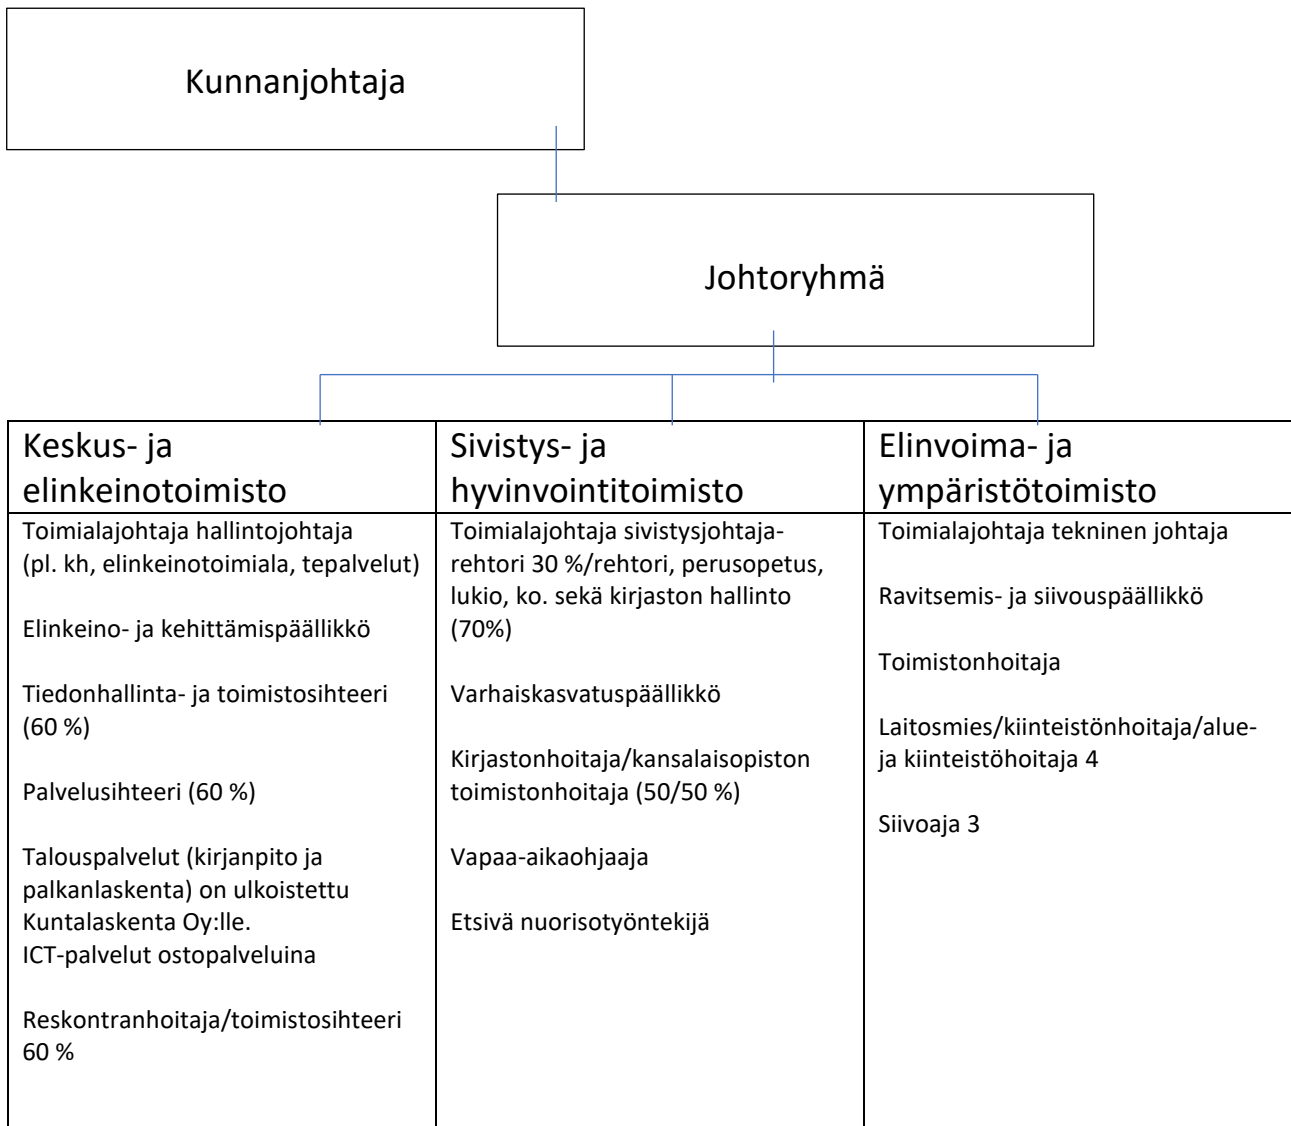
Kunnanjohtaja

Johtoryhmä

| Keskus- ja elinkeinotoimisto | Sivistys- ja hyvinvointitoimisto | Elinvoima- ja ympäristötoimisto |
|---|---|---|
| Toimialajohtaja hallintojohtaja (pl. kh, elinkeinotoimiala, tepalvelut)<br><br>Elinkeino- ja kehittämispäällikkö<br><br>Tiedonhallinta- ja toimistosihteeri (60 %)<br><br>Palvelusihteeri (60 %)<br><br>Talouspalvelut (kirjanpito ja palkanlaskenta) on ulkoistettu Kuntalaskenta Oy:lle.<br>ICT-palvelut ostopalveluina<br><br>Reskontranhoitaja/toimistosihteeri 60 % | Toimialajohtaja sivistysjohtaja-rehtori 30 %/rehtori, perusopetus, lukio, ko. sekä kirjaston hallinto (70%)<br><br>Varhaiskasvatuspäällikkö<br><br>Kirjastonhoitaja/kansalaisopiston toimistonhoitaja (50/50 %)<br><br>Vapaa-aikaohjaaja<br><br>Etsivä nuorisotyöntekijä | Toimialajohtaja tekninen johtaja<br><br>Ravitsemis- ja siivouspäällikkö<br><br>Toimistonhoitaja<br><br>Laitosmies/kiinteistönhoitaja/alue- ja kiinteistöhoitaja 4<br><br>Siivoaja 3 |